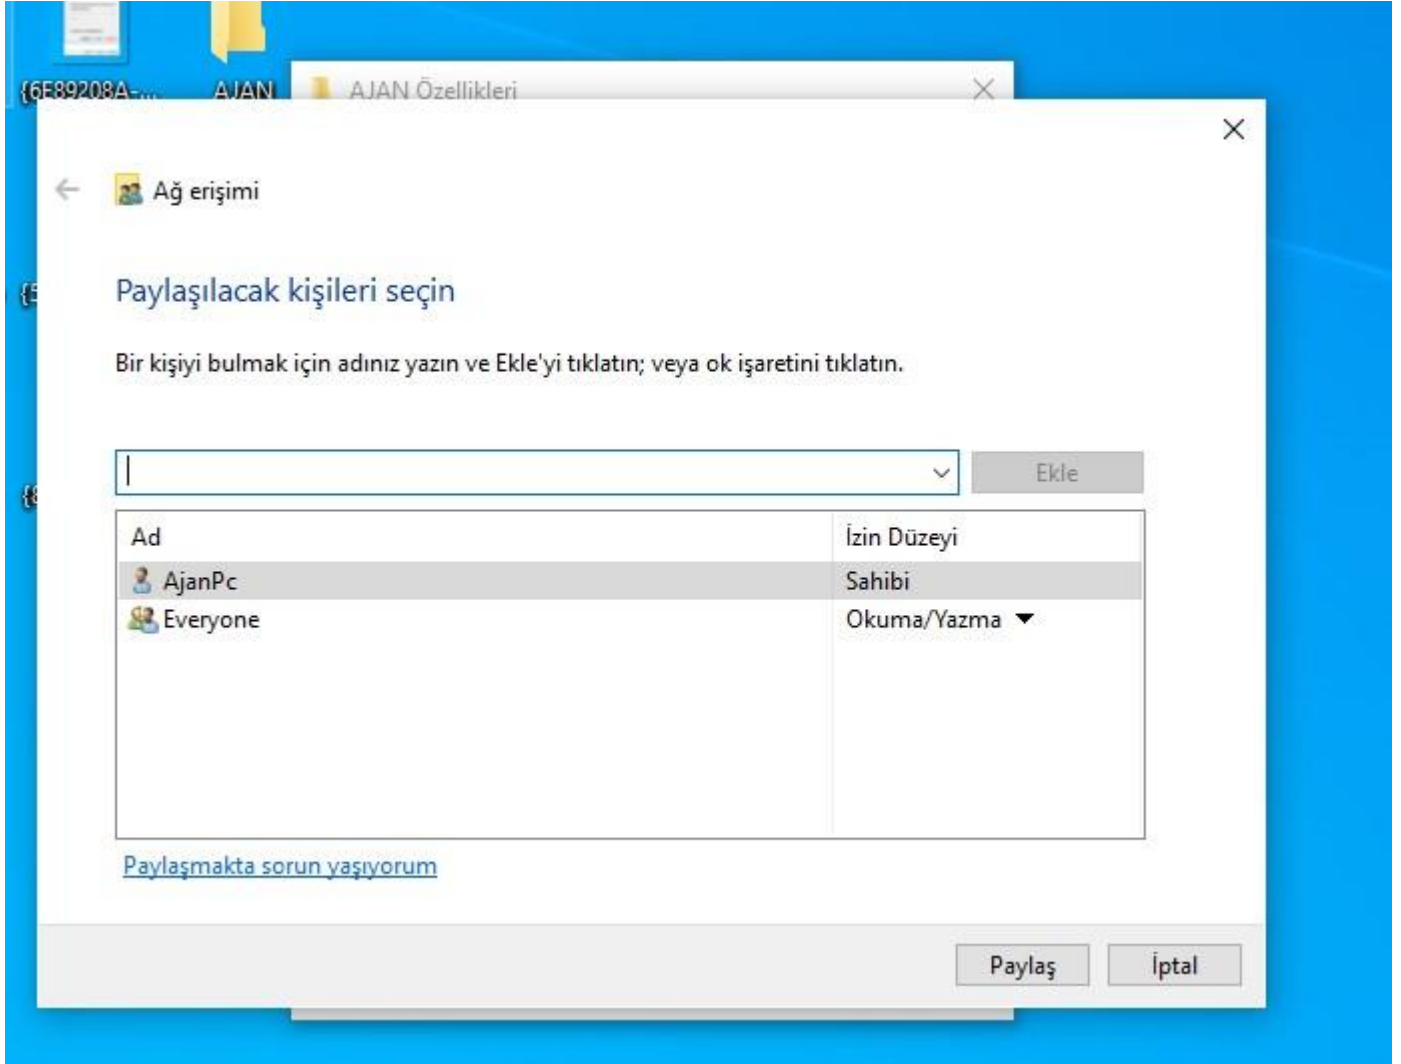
{6E89208A-... AJAN

AJAN Özellikleri

Ağ erişimi

Paylaşılacak kişileri seçin

Bir kişiyi bulmak için adınız yazın ve Ekle'yi tıklatın; veya ok işaretini tıklatın.

Ekle

| Ad | İzin Düzeyi |
|---|---|
| AjanPc | Sahibi |
| Everyone | Okuma/Yazma |

Paylaşmakta sorun yaşıyorum

Paylaş İptal